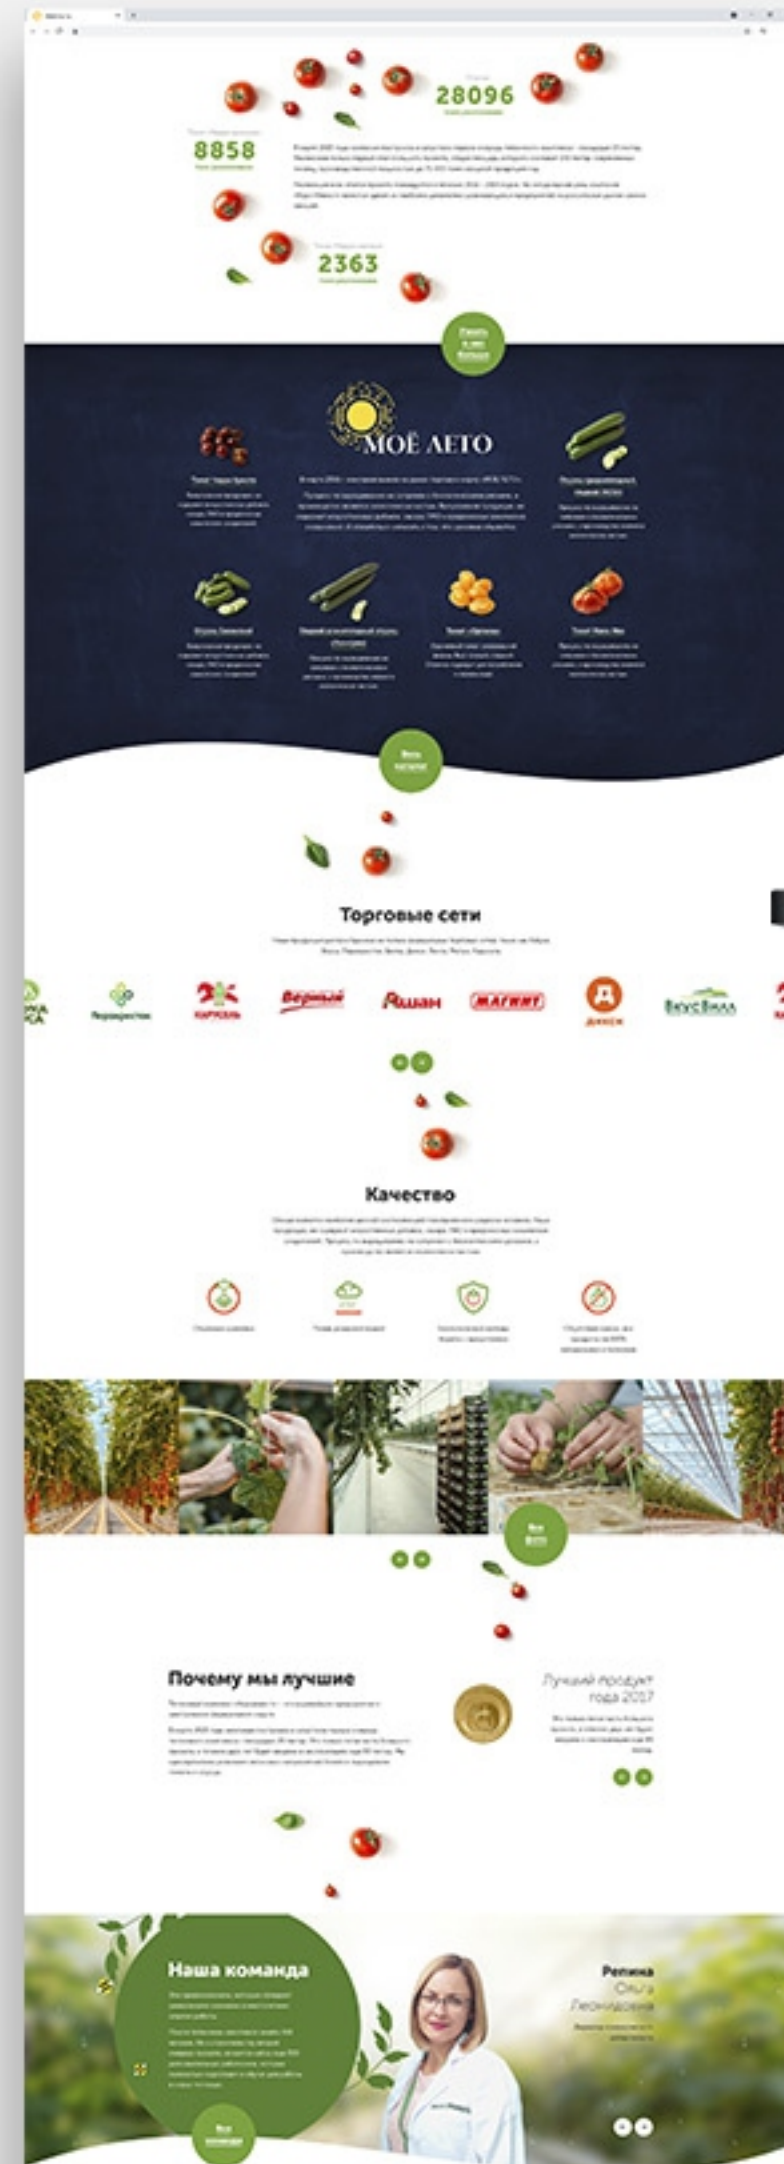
28096

8858

2363

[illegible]

МОЁ ЛЕТО

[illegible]

Торговые сети

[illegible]

Перекресток

КАРУСЕЛЬ

Верный

Ашан

МАГНИТ

Д

ДИКСИ

ВкусВилл

Качество

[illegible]

Почему мы лучшие

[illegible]

Лучший продукт года 2017

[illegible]

Наша команда

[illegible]

Репина Ольга Леонидовна

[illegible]